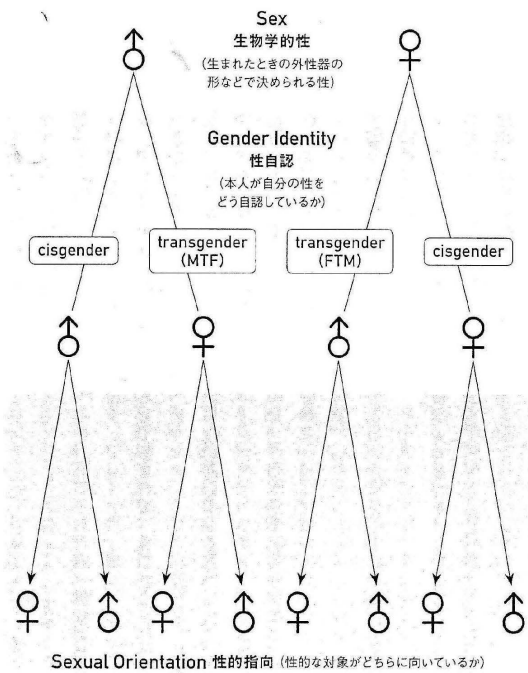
♂

Sex
生物学的性
（生まれたときの外性器の形などで決められる性）

♀

Gender Identity
性自認
（本人が自分の性をどう自認しているか）

cisgender

transgender (MTF)

transgender (FTM)

cisgender

♂ ♀ ♂ ♀

♀ ♂ ♀ ♂ ♀ ♂ ♀ ♂

Sexual Orientation 性的指向（性的な対象がどちらに向いているか）